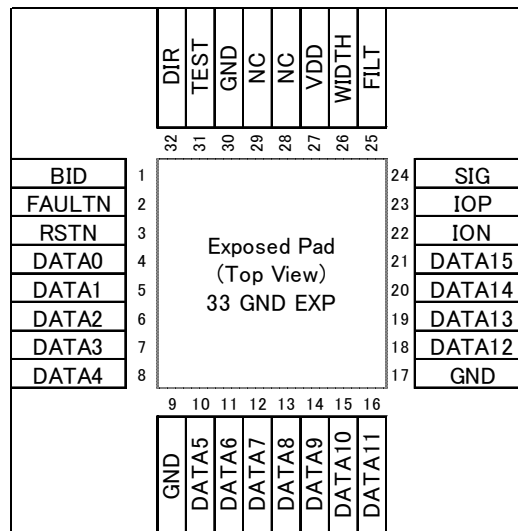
DIR
TEST
GND
NC
NC
VDD
WIDTH
FILT

32 31 30 29 28 27 26 25

BID 1
FAULTN 2
RSTN 3
DATA0 4
DATA1 5
DATA2 6
DATA3 7
DATA4 8

Exposed Pad
(Top View)
33 GND EXP

24 SIG
23 IOP
22 ION
21 DATA15
20 DATA14
19 DATA13
18 DATA12
17 GND

9 10 11 12 13 14 15 16

GND
DATA5
DATA6
DATA7
DATA8
DATA9
DATA10
DATA11